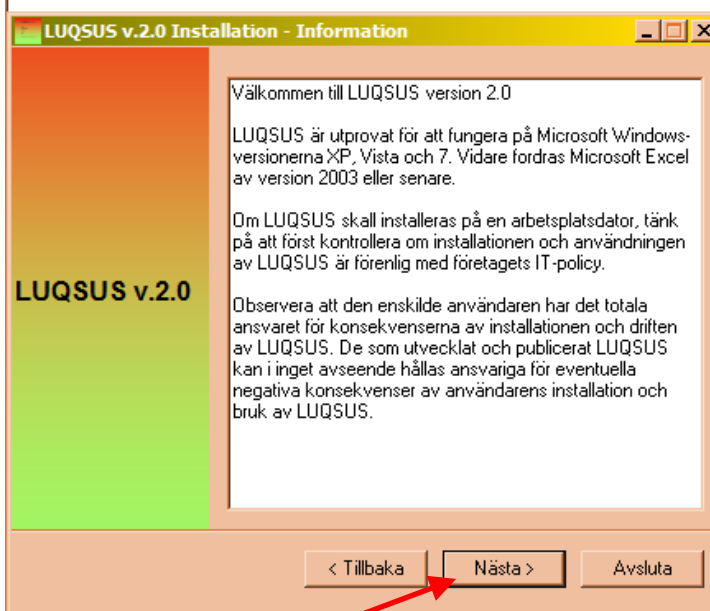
LUQSUS v.2.0 Installation - Information

LUQSUS v.2.0

Välkommen till LUQSUS version 2.0

LUQSUS är utprovat för att fungera på Microsoft Windows-versionerna XP, Vista och 7. Vidare fordras Microsoft Excel av version 2003 eller senare.

Om LUQSUS skall installeras på en arbetsplatsdator, tänk på att först kontrollera om installationen och användningen av LUQSUS är förenlig med företagets IT-policy.

Observera att den enskilde användaren har det totala ansvaret för konsekvenserna av installationen och driften av LUQSUS. De som utvecklat och publicerat LUQSUS kan i inget avseende hållas ansvariga för eventuella negativa konsekvenser av användarens installation och bruk av LUQSUS.

< Tillbaka

Nästa >

Avsluta